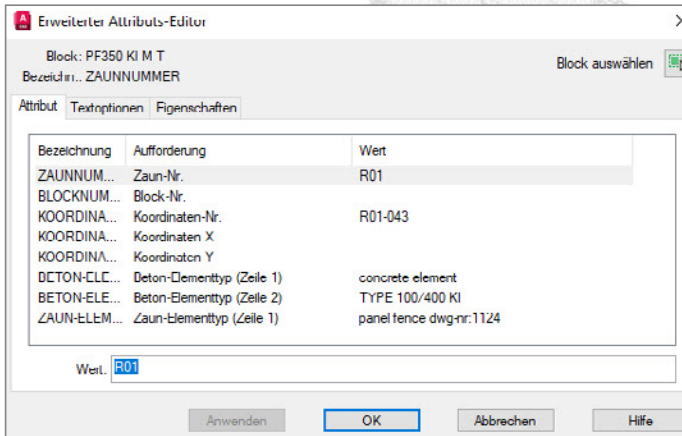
Erweiterter Attributs-Editor

Block: PF350 KI M T
Bezeichn.: ZAUNNUMMER

Block auswählen

Attribut | Textoptionen | Eigenschaften

| Bezeichnung | Aufforderung | Wert |
|---|---|---|
| ZAUNNUM... | Zaun-Nr. | R01 |
| BLOCKNUM... | Block-Nr. | |
| KOORDINA... | Koordinaten-Nr. | R01-043 |
| KOORDINA... | Koordinaten X | |
| KOORDINA... | Koordinaten Y | |
| BETON-ELE... | Beton-Elementtyp (Zeile 1) | concrete element |
| BETON-ELE... | Beton-Elementtyp (Zeile 2) | TYPE 100/400 KI |
| ZAUN-ELEM... | Zaun-Elementtyp (Zeile 1) | panel fence dwg-nr:1124 |

Wert: R01

Anwenden | OK | Abbrechen | Hilfe